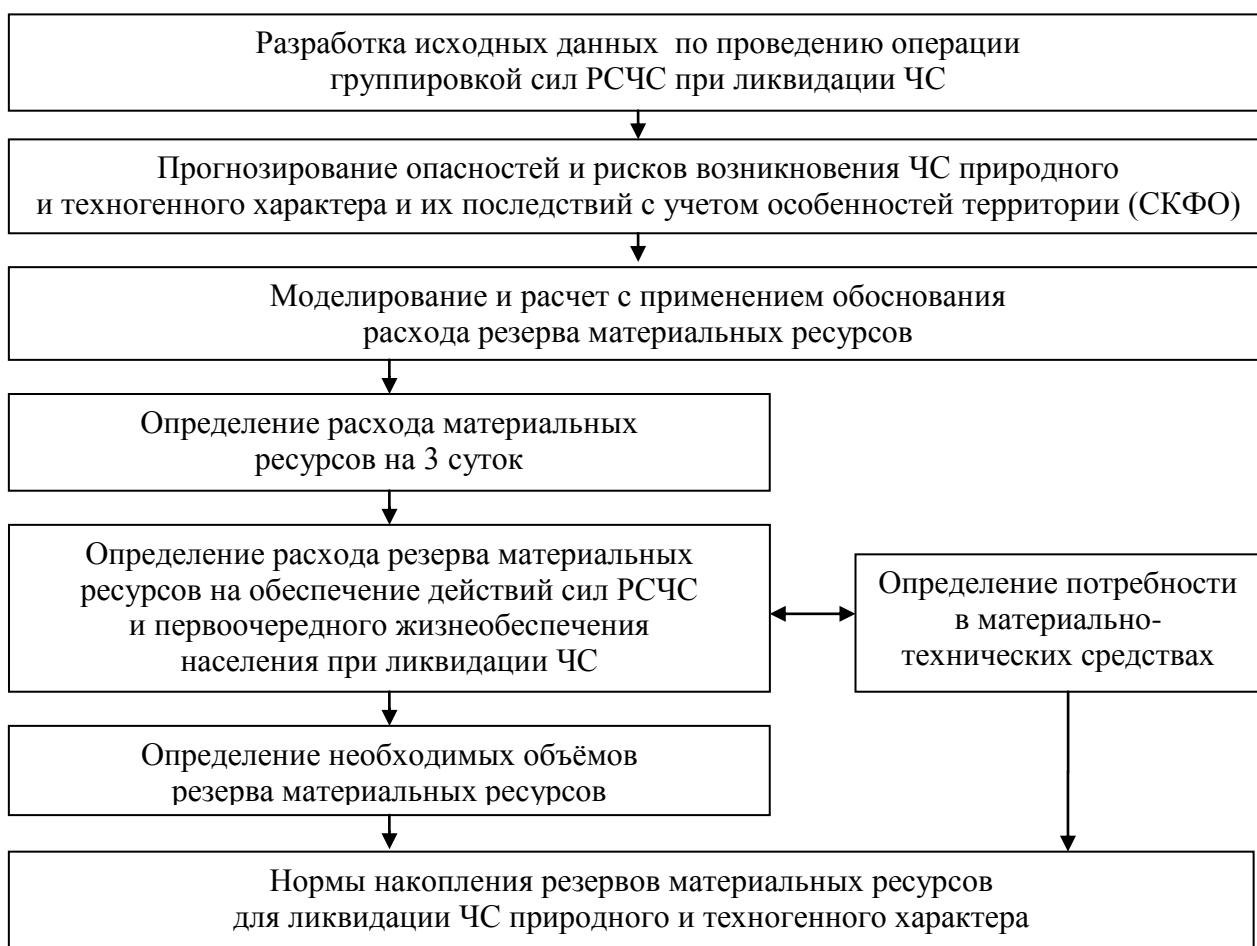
Разработка исходных данных по проведению операции группировкой сил РСЧС при ликвидации ЧС

Прогнозирование опасностей и рисков возникновения ЧС природного и техногенного характера и их последствий с учетом особенностей территории (СКФО)

Моделирование и расчет с применением обоснования расхода резерва материальных ресурсов

Определение расхода материальных ресурсов на 3 суток

Определение расхода резерва материальных ресурсов на обеспечение действий сил РСЧС и первоочередного жизнеобеспечения населения при ликвидации ЧС

Определение потребности в материально-технических средствах

Определение необходимых объёмов резерва материальных ресурсов

Нормы накопления резервов материальных ресурсов для ликвидации ЧС природного и техногенного характера